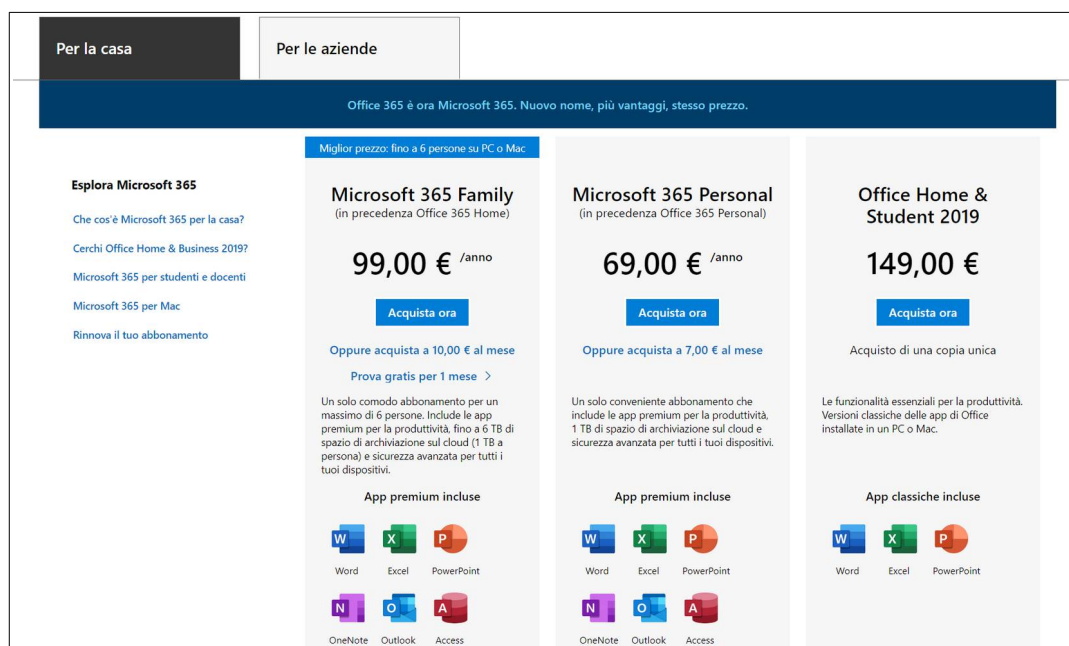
Per la casa

Per le aziende

Office 365 è ora Microsoft 365. Nuovo nome, più vantaggi, stesso prezzo.

Esplora Microsoft 365

Che cos'è Microsoft 365 per la casa?

Cerchi Office Home & Business 2019?

Microsoft 365 per studenti e docenti

Microsoft 365 per Mac

Rinnova il tuo abbonamento

Miglior prezzo: fino a 6 persone su PC o Mac

Microsoft 365 Family
(in precedenza Office 365 Home)

99,00 € /anno

Acquista ora

Oppure acquista a 10,00 € al mese

Prova gratis per 1 mese >

Un solo comodo abbonamento per un massimo di 6 persone. Include le app premium per la produttività, fino a 6 TB di spazio di archiviazione sul cloud (1 TB a persona) e sicurezza avanzata per tutti i tuoi dispositivi.

App premium incluse

W Word
X Excel
P PowerPoint
N OneNote
O Outlook
A Access

Microsoft 365 Personal
(in precedenza Office 365 Personal)

69,00 € /anno

Acquista ora

Oppure acquista a 7,00 € al mese

Un solo conveniente abbonamento che include le app premium per la produttività, 1 TB di spazio di archiviazione sul cloud e sicurezza avanzata per tutti i tuoi dispositivi.

App premium incluse

W Word
X Excel
P PowerPoint
N OneNote
O Outlook
A Access

Office Home & Student 2019

149,00 €

Acquista ora

Acquisto di una copia unica

Le funzionalità essenziali per la produttività. Versioni classiche delle app di Office installate in un PC o Mac.

App classiche incluse

W Word
X Excel
P PowerPoint